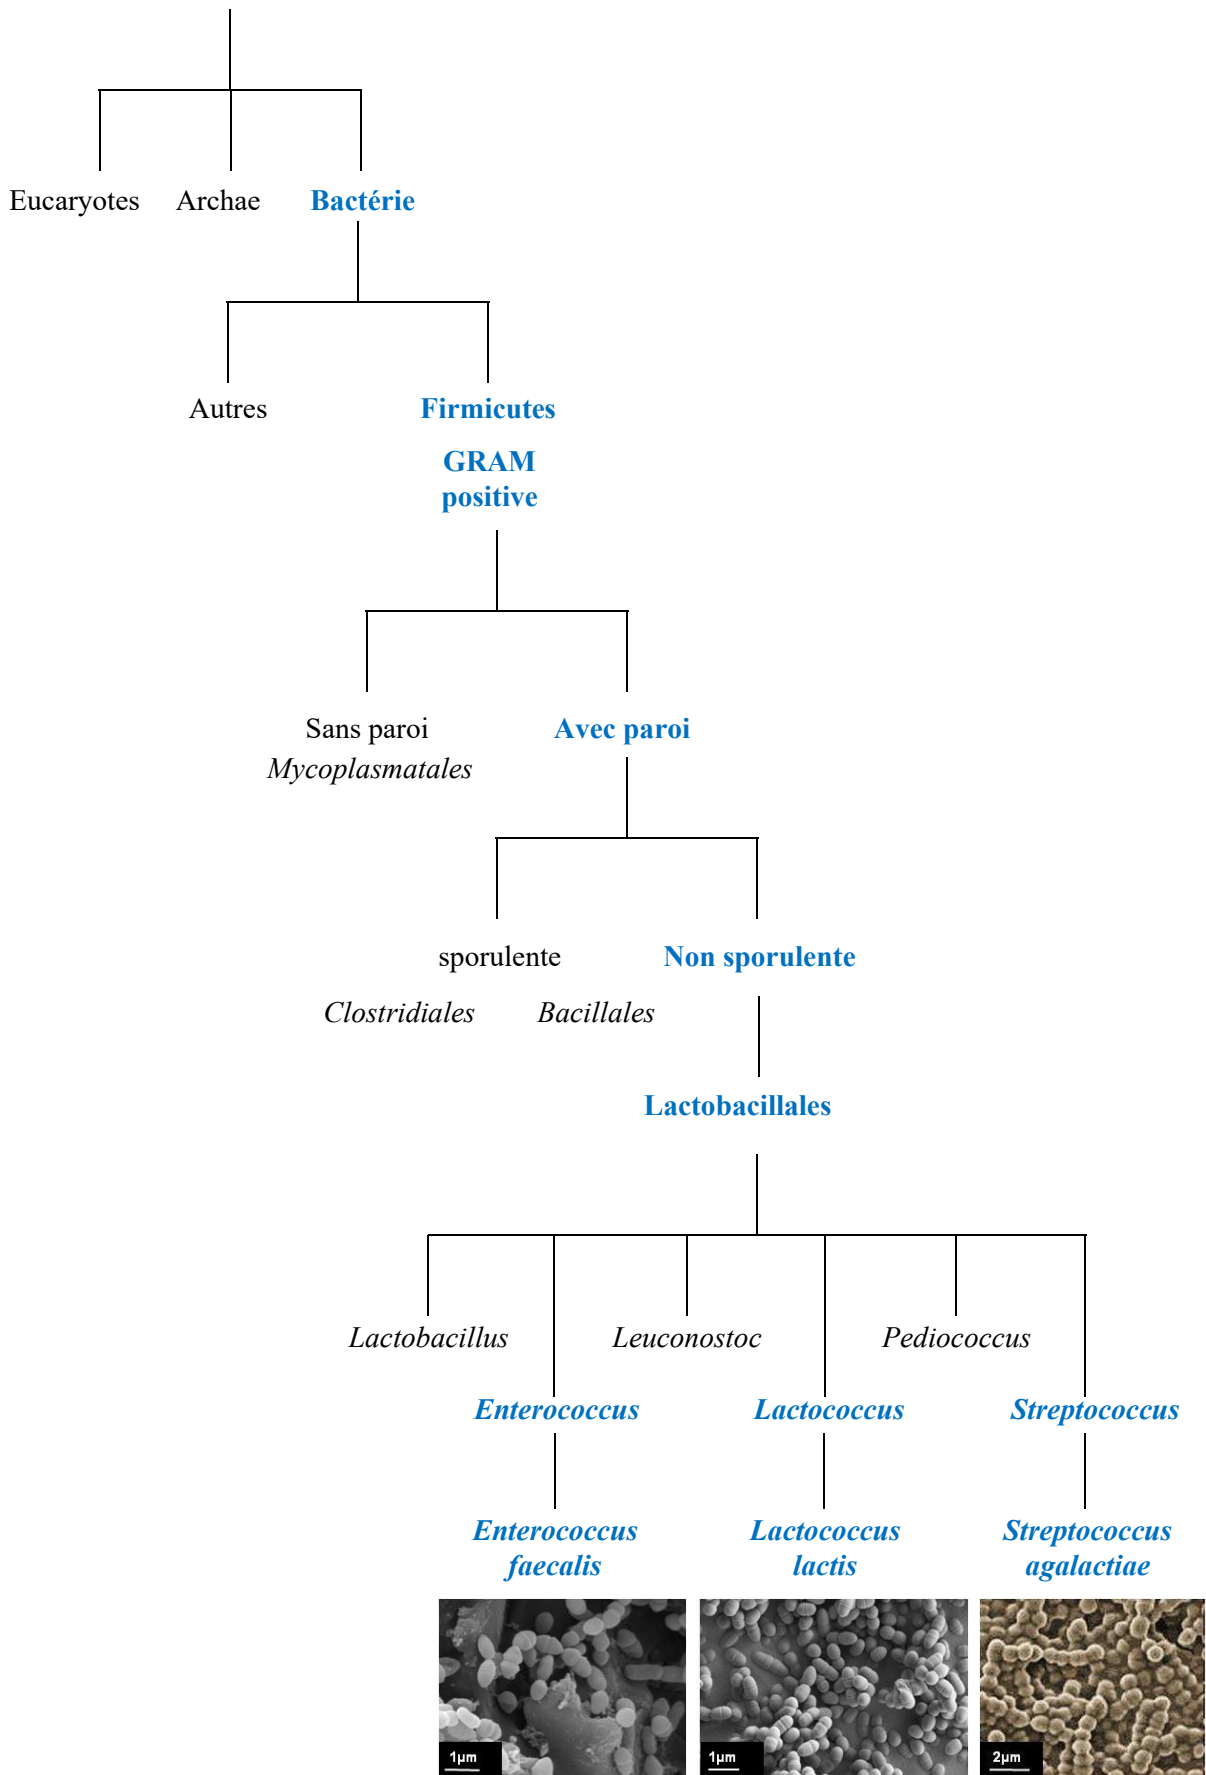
Eucaryotes Archae Bactérie

Autres Firmicutes

GRAM positive

Sans paroi
*Mycoplasmatales*

Avec paroi

sporulente
*Clostridiales* *Bacillales*

Non sporulente

Lactobacillales

*Lactobacillus* *Leuconostoc* *Pediococcus*

*Enterococcus* *Lactococcus* *Streptococcus*

*Enterococcus faecalis* *Lactococcus lactis* *Streptococcus agalactiae*

1µm 1µm 2µm